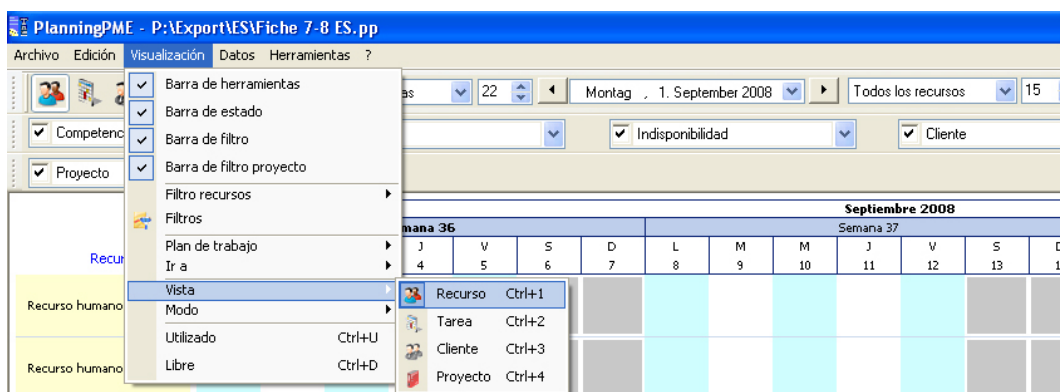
PlanningPME - P:\Export\ES\Fiche 7-8 ES.pp

Archivo Edición Visualización Datos Herramientas ?

Barra de herramientas
Barra de estado
Barra de filtro
Barra de filtro proyecto
Filtro recursos
Filtros
Plan de trabajo
Ir a
Vista
Modo
Utilizado Ctrl+U
Libre Ctrl+D

Recurso Ctrl+1
Tarea Ctrl+2
Cliente Ctrl+3
Proyecto Ctrl+4

as 22 Montag , 1. September 2008 Todos los recursos 15

Competenc
Indisponibilidad
Cliente
Proyecto

Recur
Recurso humano
Recurso humano

Septiembre 2008
mana 36
Semana 37

| J | V | S | D | L | M | M | J | V | S | D |
|---|---|---|---|---|---|---|---|---|---|---|
| 4 | 5 | 6 | 7 | 8 | 9 | 10 | 11 | 12 | 13 | 1 |